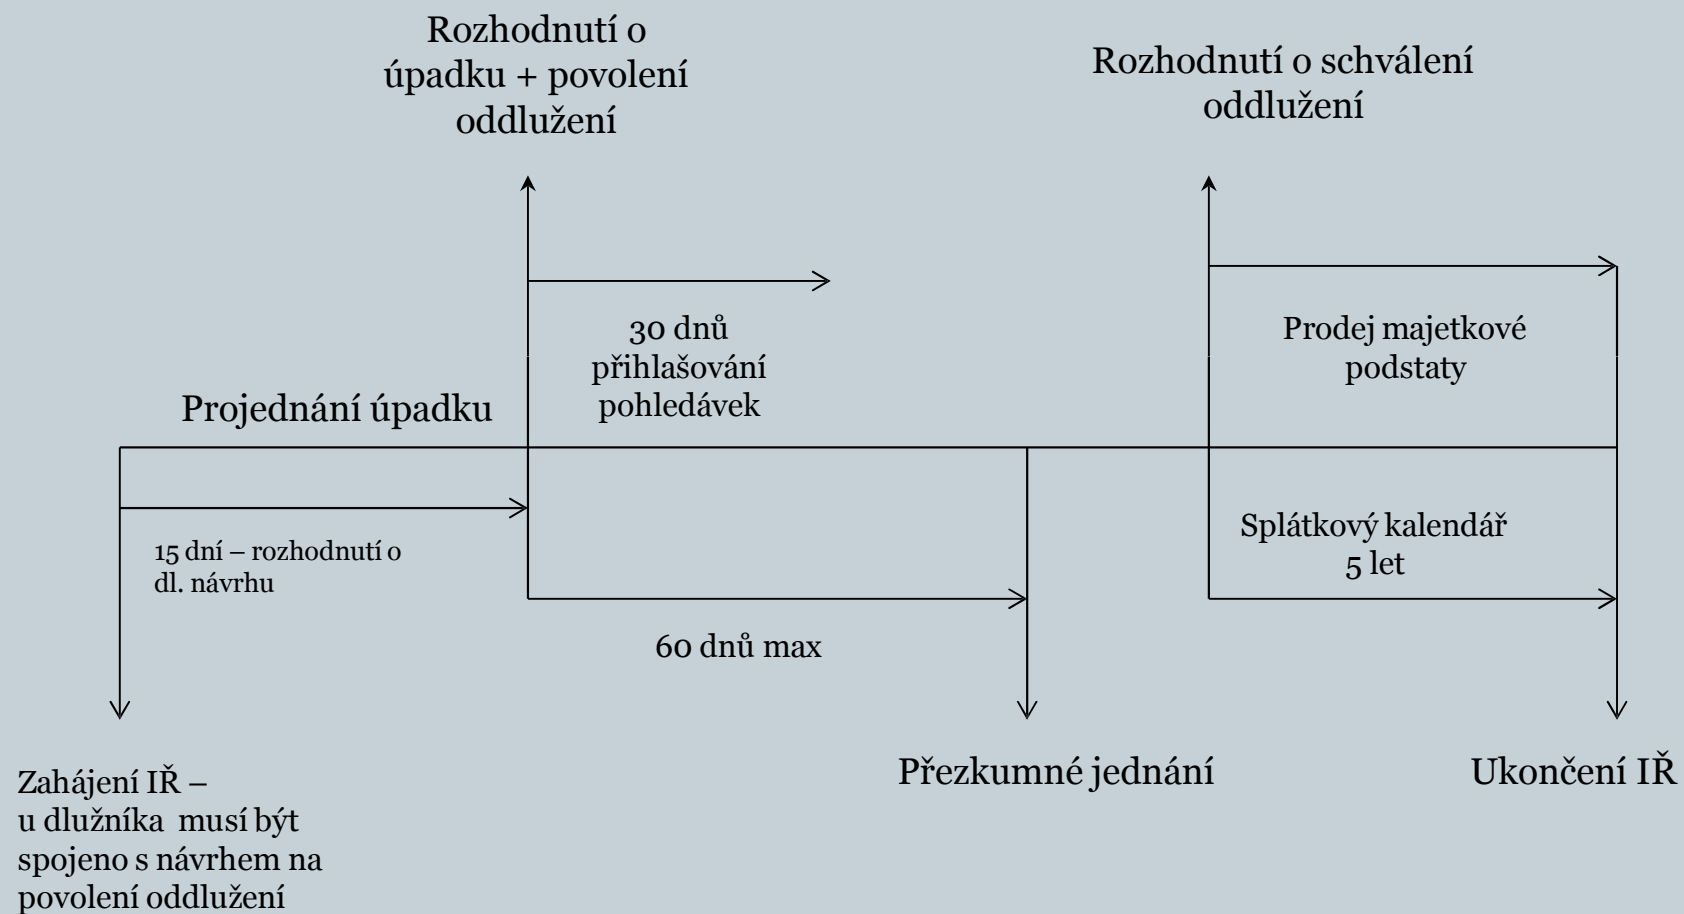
Rozhodnutí o úpadku + povolení oddlužení

Rozhodnutí o schválení oddlužení

30 dnů přihlašování pohledávek

Prodej majetkové podstaty

Projednání úpadku

15 dní – rozhodnutí o dl. návrhu

Splátkový kalendář 5 let

60 dnů max

Zahájení IŘ – u dlužníka musí být spojeno s návrhem na povolení oddlužení

Přezkumné jednání

Ukončení IŘ